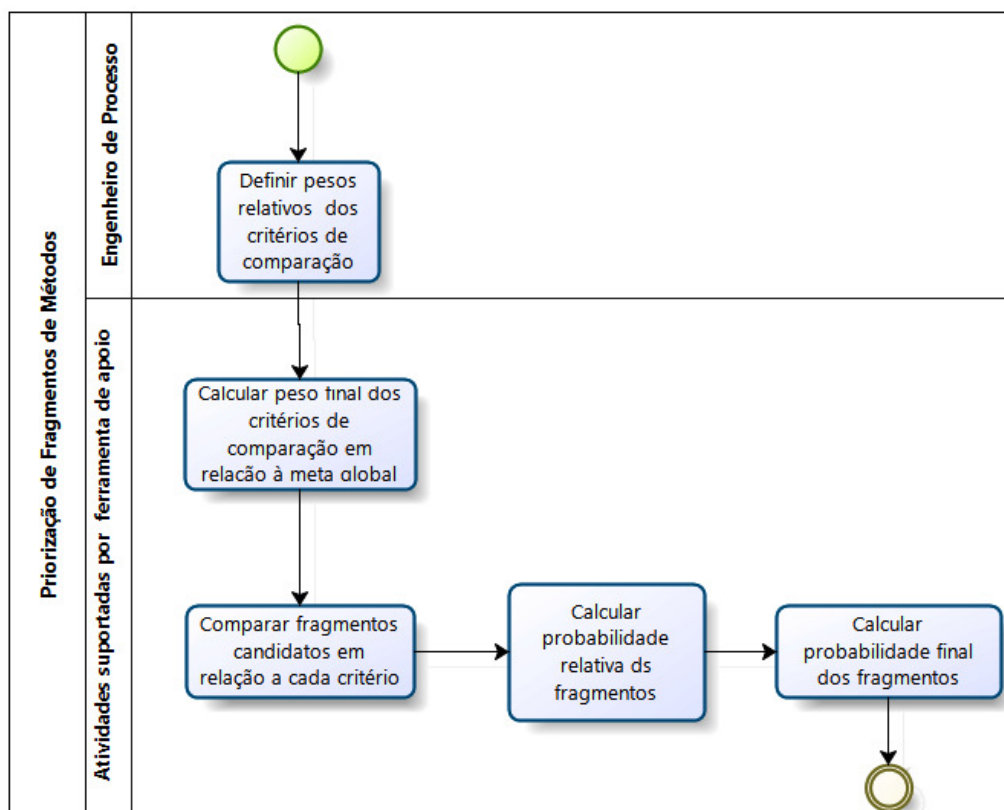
Priorização de Fragmentos de Métodos

Engenheiro de Processo

Definir pesos relativos dos critérios de comparação

Atividades suportadas por ferramenta de apoio

Calcular peso final dos critérios de comparação em relação à meta global

Comparar fragmentos candidatos em relação a cada critério

Calcular probabilidade relativa ds fragmentos

Calcular probabilidade final dos fragmentos